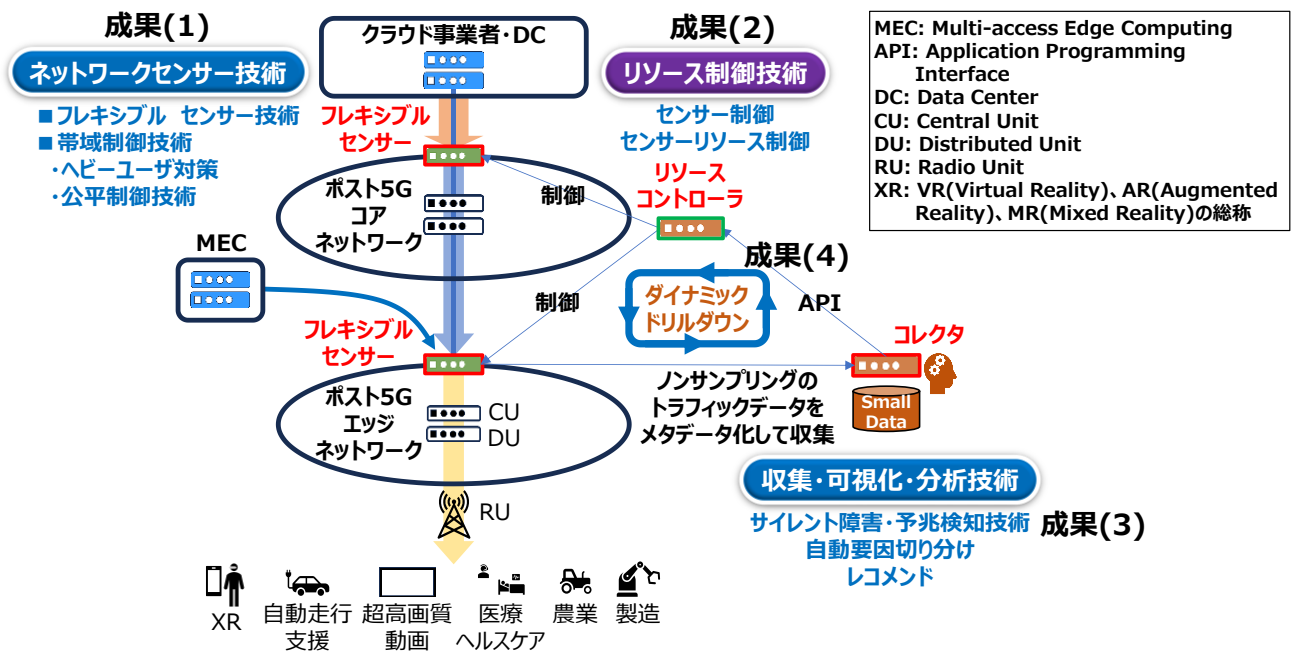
成果(1)
ネットワークセンサー技術
■フレキシブル センサー技術
■帯域制御技術
・ヘビーユーザ対策
・公平制御技術

クラウド事業者・DC

成果(2)
リソース制御技術
センサー制御
センサーリソース制御

MEC: Multi-access Edge Computing
API: Application Programming Interface
DC: Data Center
CU: Central Unit
DU: Distributed Unit
RU: Radio Unit
XR: VR(Virtual Reality)、AR(Augmented Reality)、MR(Mixed Reality)の総称

フレキシブル
センサー

ポスト5G
コア
ネットワーク

制御

リソース
コントローラ

MEC

成果(4)

制御

ダイナミック
ドリルダウン

API

フレキシブル
センサー

コレクタ

ポスト5G
エッジ
ネットワーク
CU
DU

ノンサンプリングの
トラフィックデータを
メタデータ化して収集

Small
Data

収集・可視化・分析技術
サイレント障害・予兆検知技術
自動要因切り分け
レコメンド
成果(3)

RU

XR
自動走行
支援
超高画質
動画
医療
ヘルスケア
農業
製造